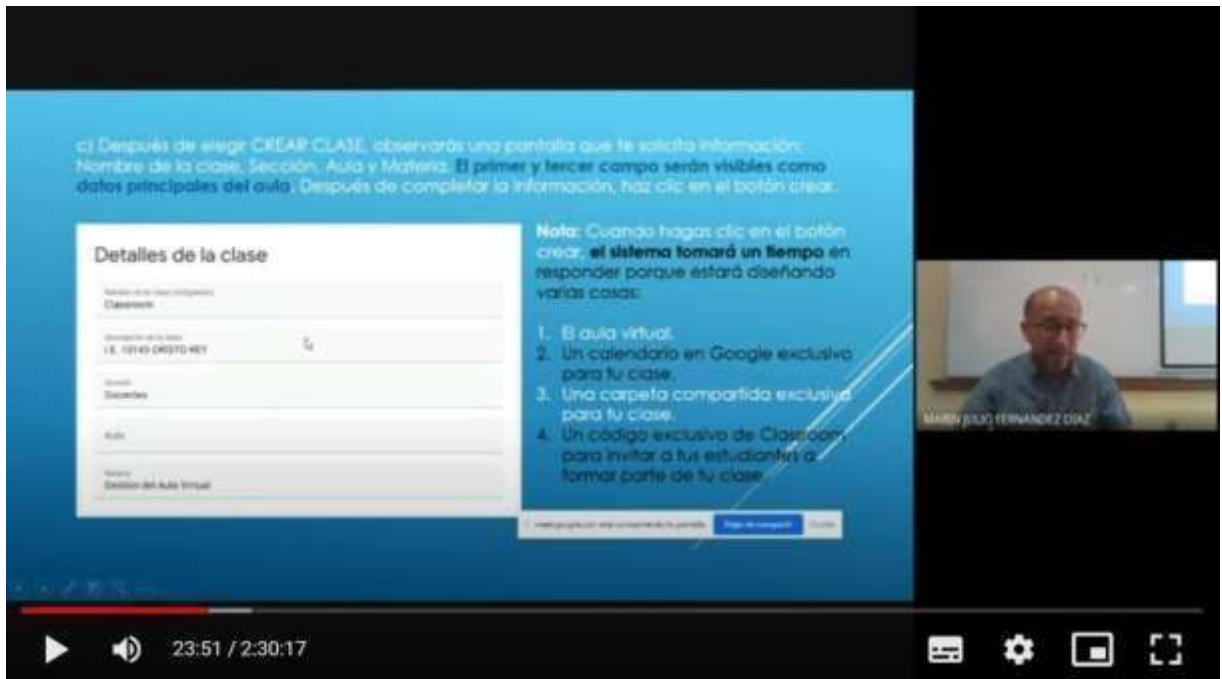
c) Después de elegir CREAR CLASE, observarás una pantalla que te solicita información: Nombre de la clase, Sección, Aula y Materia. El primer y tercer campo serán visibles como datos principales del aula. Después de completar la información, haz clic en el botón crear.

Detalles de la clase

Nombre de la clase (obligatorio)
Classroom

Descripción de la clase
I.E. 10140 CRISTO REY

Sección
Docentes

Aula

Materia
Gestión del Aula Virtual

Nota: Cuando hagas clic en el botón crear, el sistema tomará un tiempo en responder porque estará diseñando varias cosas:

1. El aula virtual.
2. Un calendario en Google exclusivo para tu clase.
3. Una carpeta compartida exclusiva para tu clase.
4. Un código exclusivo de Classroom para invitar a tus estudiantes a formar parte de tu clase.

meet.google.com está compartiendo tu pantalla. Dejar de compartir Ocultar

MARIO JULIO FERNANDEZ DIAZ

23:51 / 2:30:17